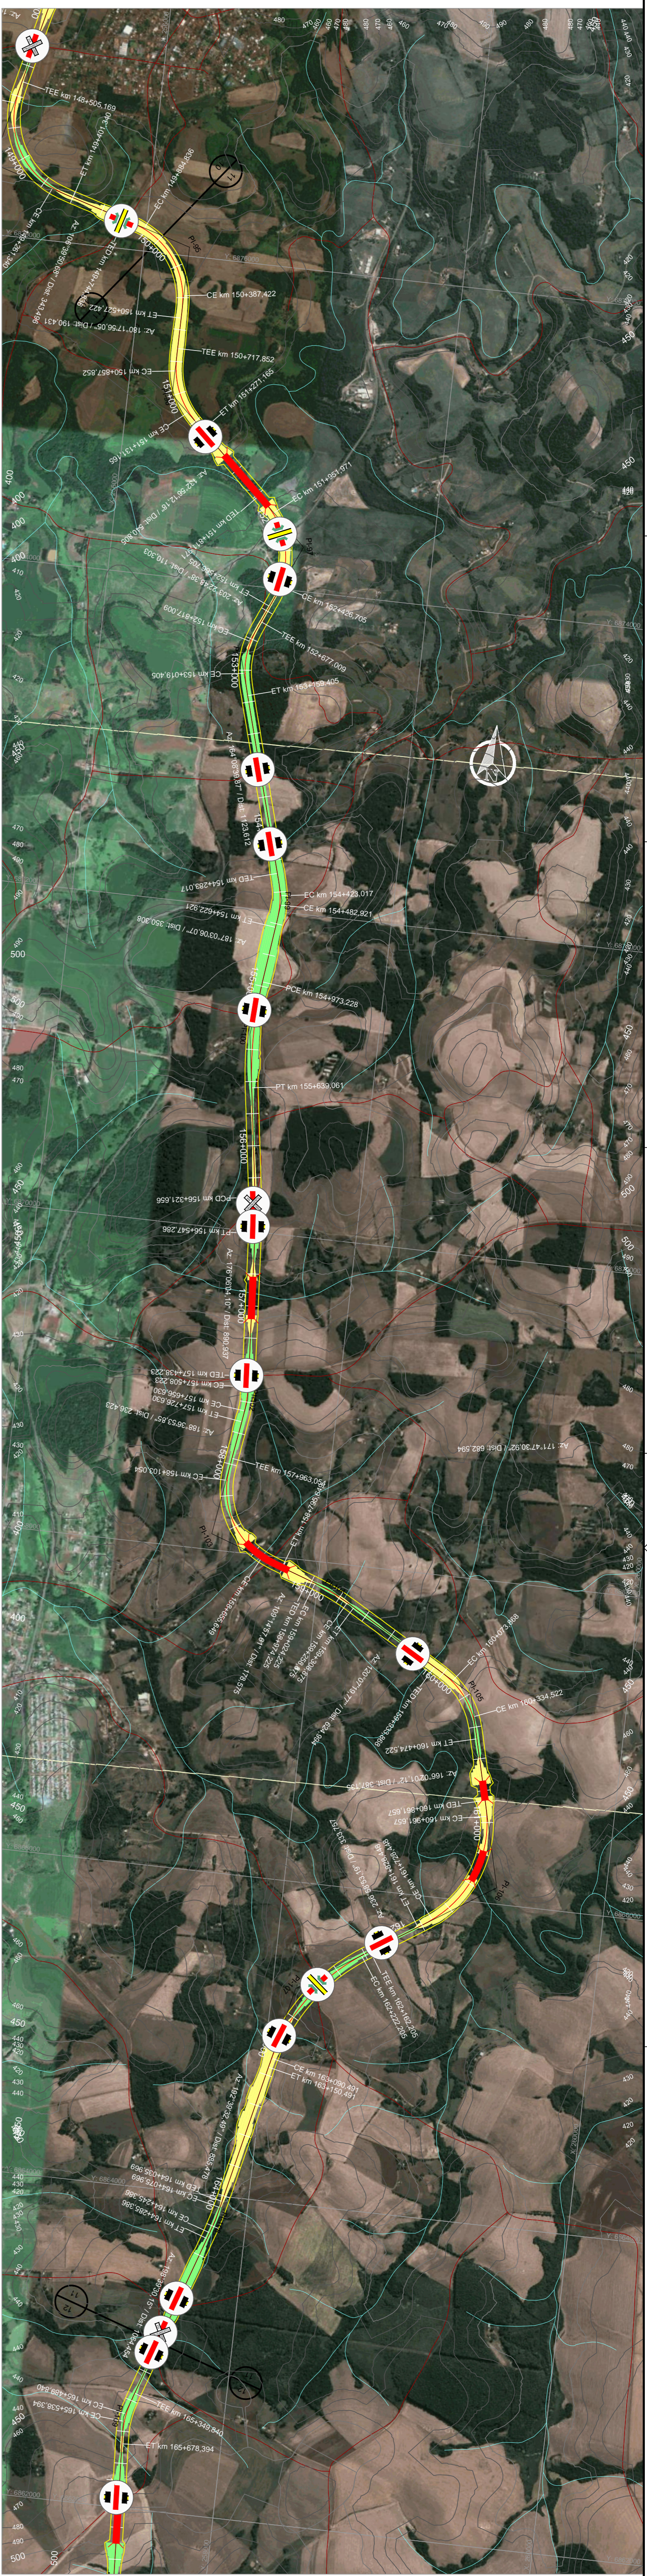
TEE km 148+505,169
ET km 148+871,340
CE km 149+434,836
CE km 149+367,880
ET km 150+527,422
CE km 150+387,422
Az. 180°17'56,05" / Dist. 190,431
TEE km 150+717,852
EC km 150+857,852
ET km 151+271,166
CE km 151+131,166
151+000
TED km 151+491,621
EC km 151+961,971
CE km 152+216,705
TEE km 152+677,009
ET km 152+459,405
CE km 153+019,906
153+000
154+000
TED km 154+283,017
EC km 154+423,017
CE km 154+482,921
ET km 154+622,921
Az. 187°03'06,07" / Dist. 350,306
PCE km 154+973,228
PT km 155+639,061
156+000
PCD km 156+321,656
PT km 156+547,286
Az. 176°06'54,10" / Dist. 580,937
157+000
TED km 157+438,223
EC km 157+508,223
CE km 157+656,630
ET km 157+726,630
Az. 188°36'53,85" / Dist. 236,423
TEE km 157+963,054
EC km 158+103,054
158+000
ET km 158+604,849
Az. 171°47'30,92" / Dist. 682,594
EC km 159+478,958
CE km 160+334,522
ET km 160+474,522
TED km 159+253,894
Az. 160°02'01,12" / Dist. 308,135
EC km 160+861,657
TED km 160+921,657
161+000
TEE km 162+062,330
EC km 162+222,330
CE km 163+090,491
ET km 163+150,491
TED km 164+075,969
EC km 164+215,969
CE km 164+285,380
ET km 164+425,380
TEE km 165+348,840
ET km 165+678,394
CE km 165+538,394
EC km 165+109,840
400
410
420
430
440
450
460
470
480
490
500
Pi-96
Pi-98
Pi-100
Pi-102
Pi-104
Pi-106
Pi-108